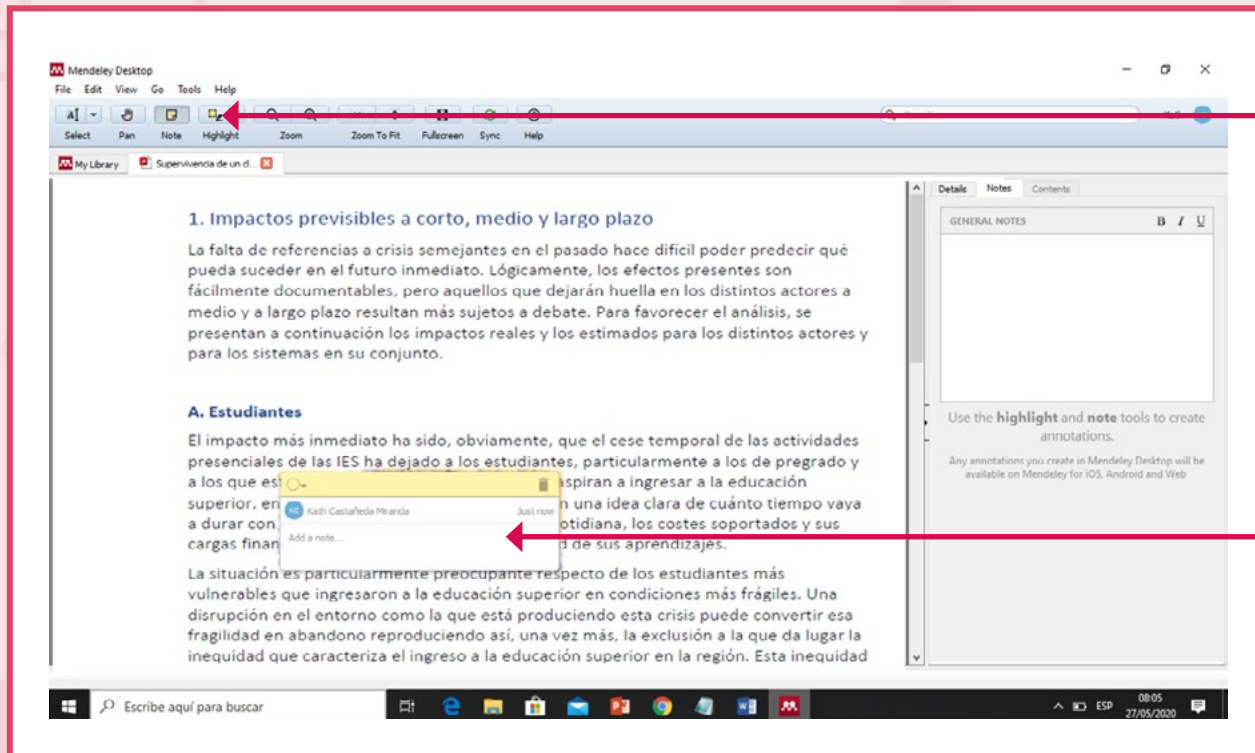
Mendeley Desktop

File Edit View Go Tools Help

Select Pan Note Highlight Zoom Zoom To Fit Fullscreen Sync Help

My Library Supervivencia de un d...

1. Impactos previsibles a corto, medio y largo plazo

La falta de referencias a crisis semejantes en el pasado hace difícil poder predecir qué pueda suceder en el futuro inmediato. Lógicamente, los efectos presentes son fácilmente documentables, pero aquellos que dejarán huella en los distintos actores a medio y a largo plazo resultan más sujetos a debate. Para favorecer el análisis, se presentan a continuación los impactos reales y los estimados para los distintos actores y para los sistemas en su conjunto.

A. Estudiantes

El impacto más inmediato ha sido, obviamente, que el cese temporal de las actividades presenciales de las IES ha dejado a los estudiantes, particularmente a los de pregrado y a los que es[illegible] aspiran a ingresar a la educación superior, en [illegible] n una idea clara de cuánto tiempo vaya a durar con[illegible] otidiana, los costes soportados y sus cargas finan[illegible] d de sus aprendizajes.

Kath Castañeda Miranda Just now

Add a note...

La situación es particularmente preocupante respecto de los estudiantes más vulnerables que ingresaron a la educación superior en condiciones más frágiles. Una disrupción en el entorno como la que está produciendo esta crisis puede convertir esa fragilidad en abandono reproduciendo así, una vez más, la exclusión a la que da lugar la inequidad que caracteriza el ingreso a la educación superior en la región. Esta inequidad

Details Notes Contents

GENERAL NOTES B I U

Use the highlight and note tools to create annotations.

Any annotations you create in Mendeley Desktop will be available on Mendeley for iOS, Android and Web

Escribe aquí para buscar

ESP 08:05 27/05/2020